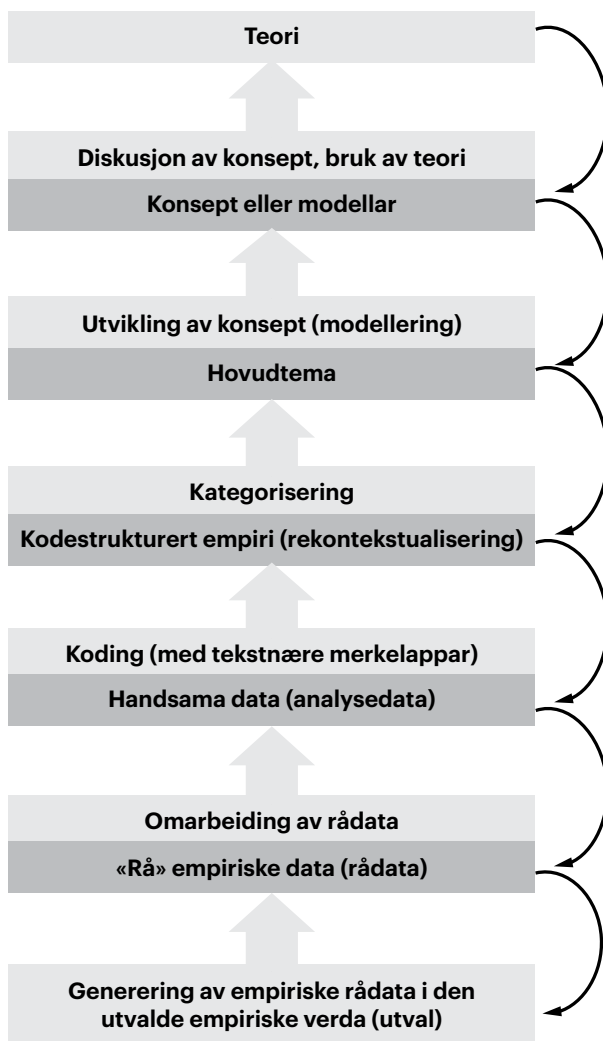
Teori

Diskusjon av konsept, bruk av teori

Konsept eller modellar

Utvikling av konsept (modellering)

Hovudtema

Kategorisering

Kodestrukturert empiri (rekontekstualisering)

Koding (med tekstnære merkelappar)

Handsama data (analysedata)

Omarbeiding av rådata

«Rå» empiriske data (rådata)

Generering av empiriske rådata i den utvalde empiriske verda (utval)